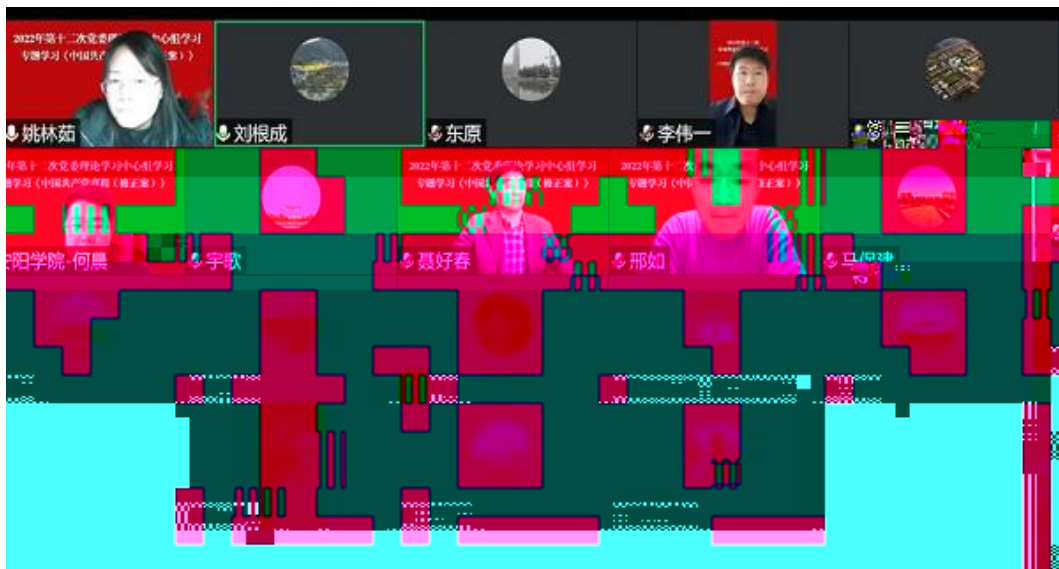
2022年第十二次党委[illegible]中心组学习
专题学习（中国共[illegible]案）
姚林茹
刘根成
东原
李伟一
年第十二次党委理论学习中心组学习
学习（中国共产党章程（修正案））
2022年第十二次党委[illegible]论学习中心组学习
专题学习（中国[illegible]正案））
2022年第十二次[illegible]
专题学习（中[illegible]
安阳学院-何晨
宇歌
聂好春
邢如
马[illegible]